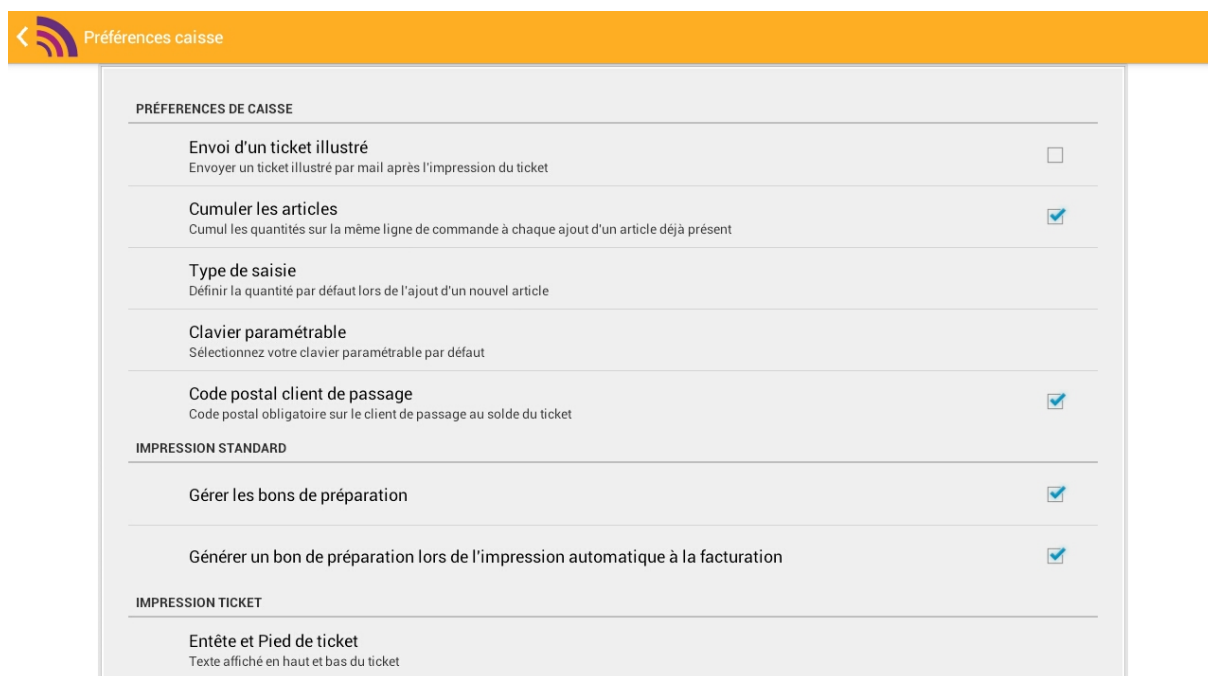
Préférences caisse

PRÉFERENCES DE CAISSE

Envoi d'un ticket illustré
Envoyer un ticket illustré par mail après l'impression du ticket

Cumuler les articles
Cumul les quantités sur la même ligne de commande à chaque ajout d'un article déjà présent

Type de saisie
Définir la quantité par défaut lors de l'ajout d'un nouvel article

Clavier paramétrable
Sélectionnez votre clavier paramétrable par défaut

Code postal client de passage
Code postal obligatoire sur le client de passage au solde du ticket

IMPRESSION STANDARD

Gérer les bons de préparation

Générer un bon de préparation lors de l'impression automatique à la facturation

IMPRESSION TICKET

Entête et Pied de ticket
Texte affiché en haut et bas du ticket